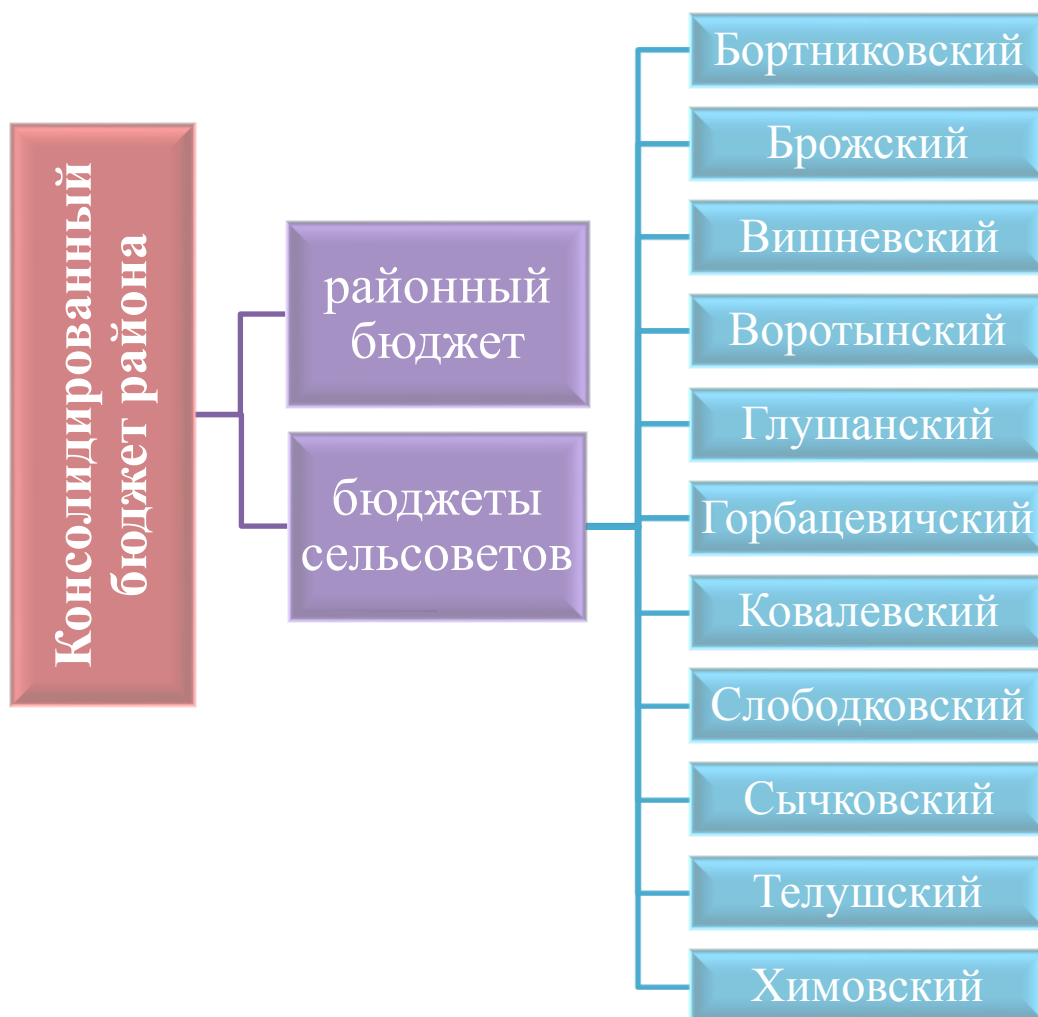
Консолидированный бюджет района

районный бюджет

бюджеты сельсоветов

Бортниковский

Брожский

Вишневский

Воротынский

Глушанский

Горбацевичский

Ковалевский

Слободковский

Сычковский

Телушский

Химовский